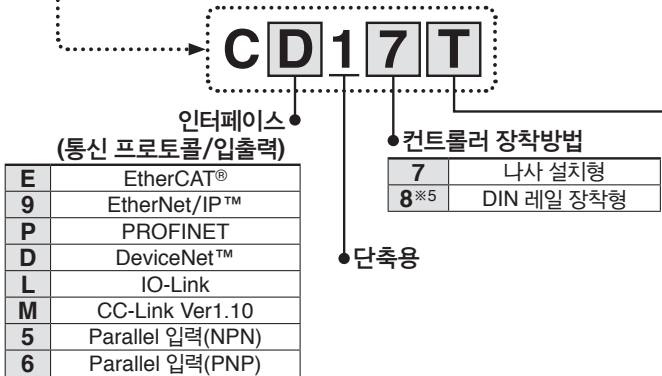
C D 1 7 T

인터페이스
(통신 프로토콜/입출력)

| | |
|---|---|
| E | EtherCAT® |
| 9 | EtherNet/IP™ |
| P | PROFINET |
| D | DeviceNet™ |
| L | IO-Link |
| M | CC-Link Ver1.10 |
| 5 | Parallel 입력(NPN) |
| 6 | Parallel 입력(PNP) |

컨트롤러 장착방법

| | |
|---|---|
| 7 | 나사 설치형 |
| 8※5 | DIN 레일 장착형 |

단축용